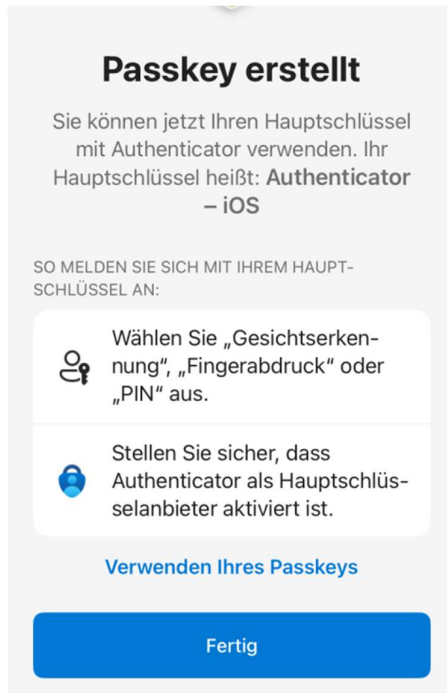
Passkey erstellt

Sie können jetzt Ihren Hauptschlüssel mit Authenticator verwenden. Ihr Hauptschlüssel heißt: Authenticator – iOS

SO MELDEN SIE SICH MIT IHREM HAUPTSCHLÜSSEL AN:

Wählen Sie „Gesichtserkennung", „Fingerabdruck" oder „PIN" aus.

Stellen Sie sicher, dass Authenticator als Hauptschlüsselanbieter aktiviert ist.

Verwenden Ihres Passkeys

Fertig